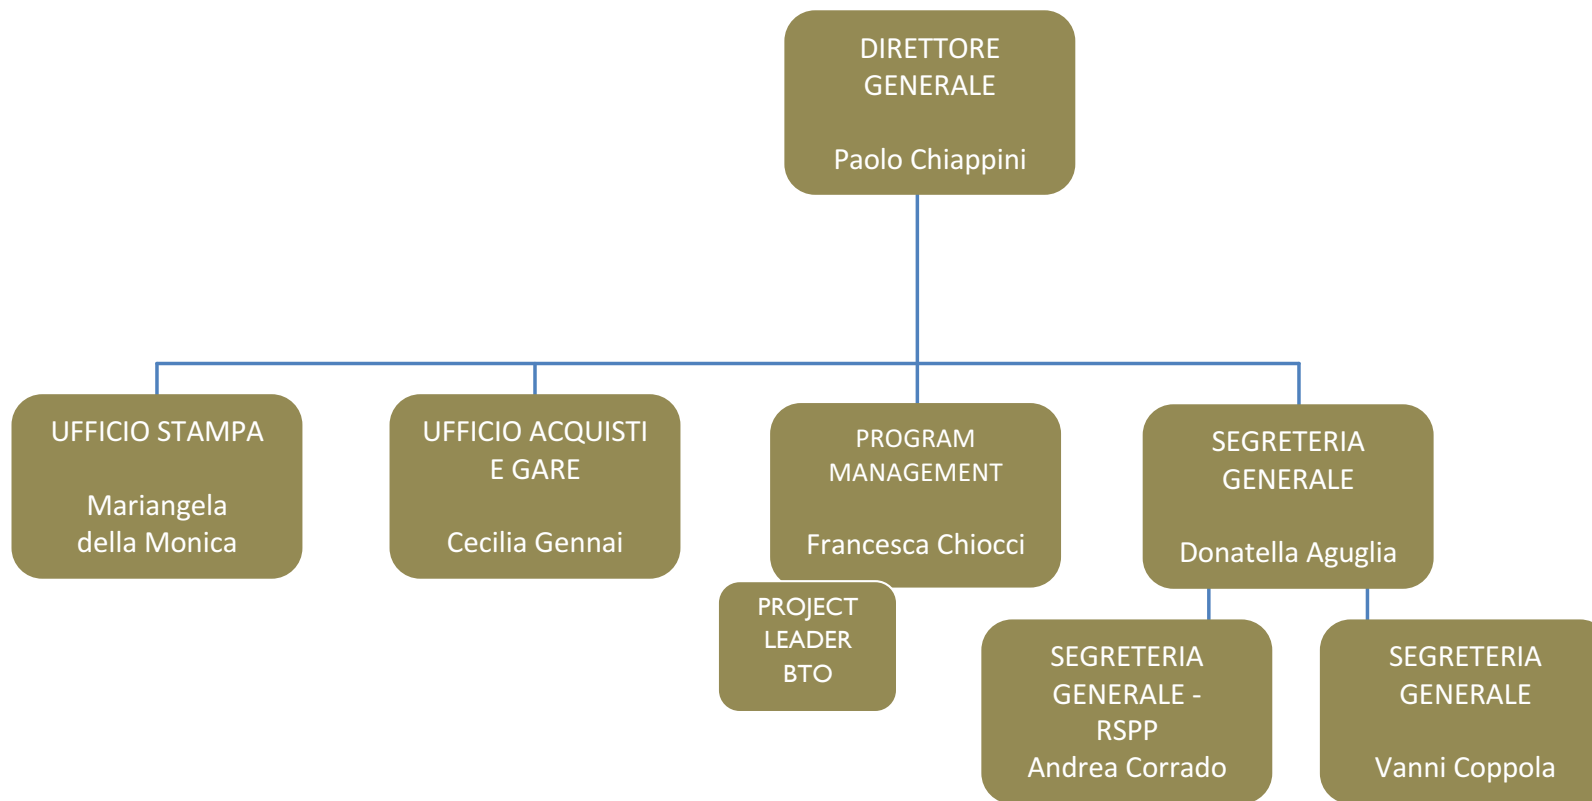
DIRETTORE GENERALE

Paolo Chiappini

UFFICIO STAMPA

Mariangela della Monica

UFFICIO ACQUISTI E GARE

Cecilia Gennai

PROGRAM MANAGEMENT

Francesca Chiocci

PROJECT LEADER BTO

SEGRETERIA GENERALE

Donatella Aguglia

SEGRETERIA GENERALE - RSPP

Andrea Corrado

SEGRETERIA GENERALE

Vanni Coppola